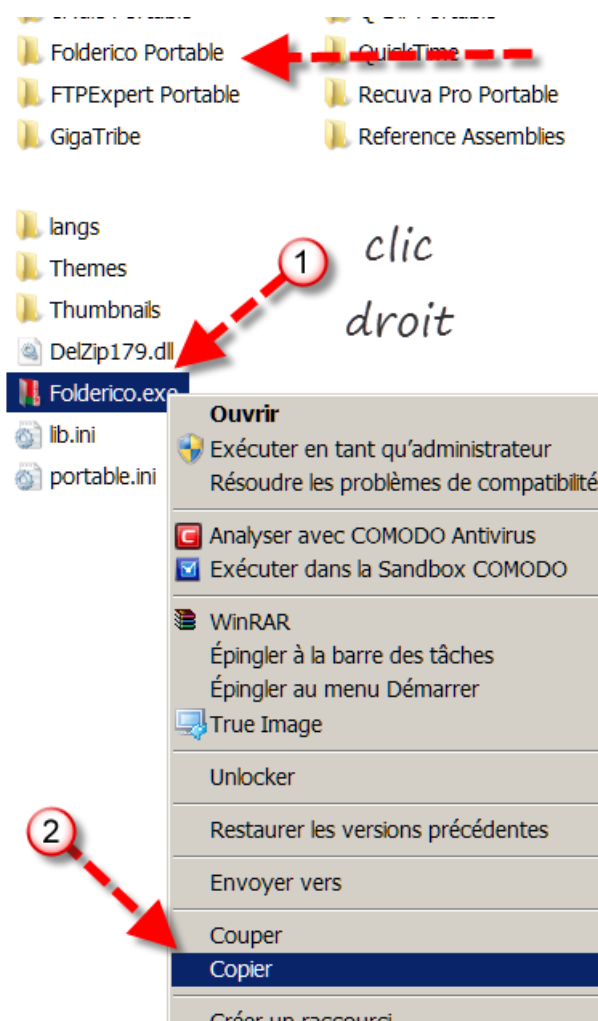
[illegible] Portable
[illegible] Portable
Folderico Portable
QuickTime
FTPExpert Portable
Recuva Pro Portable
GigaTribe
Reference Assemblies

langs
Themes
Thumbnails
DelZip179.dll
Folderico.exe
lib.ini
portable.ini

clic droit

1

Ouvrir
Exécuter en tant qu'administrateur
Résoudre les problèmes de compatibilité
Analyser avec COMODO Antivirus
Exécuter dans la Sandbox COMODO
WinRAR
Épingler à la barre des tâches
Épingler au menu Démarrer
True Image
Unlocker
Restaurer les versions précédentes
Envoyer vers
Couper
Copier
Créer un raccourci

2